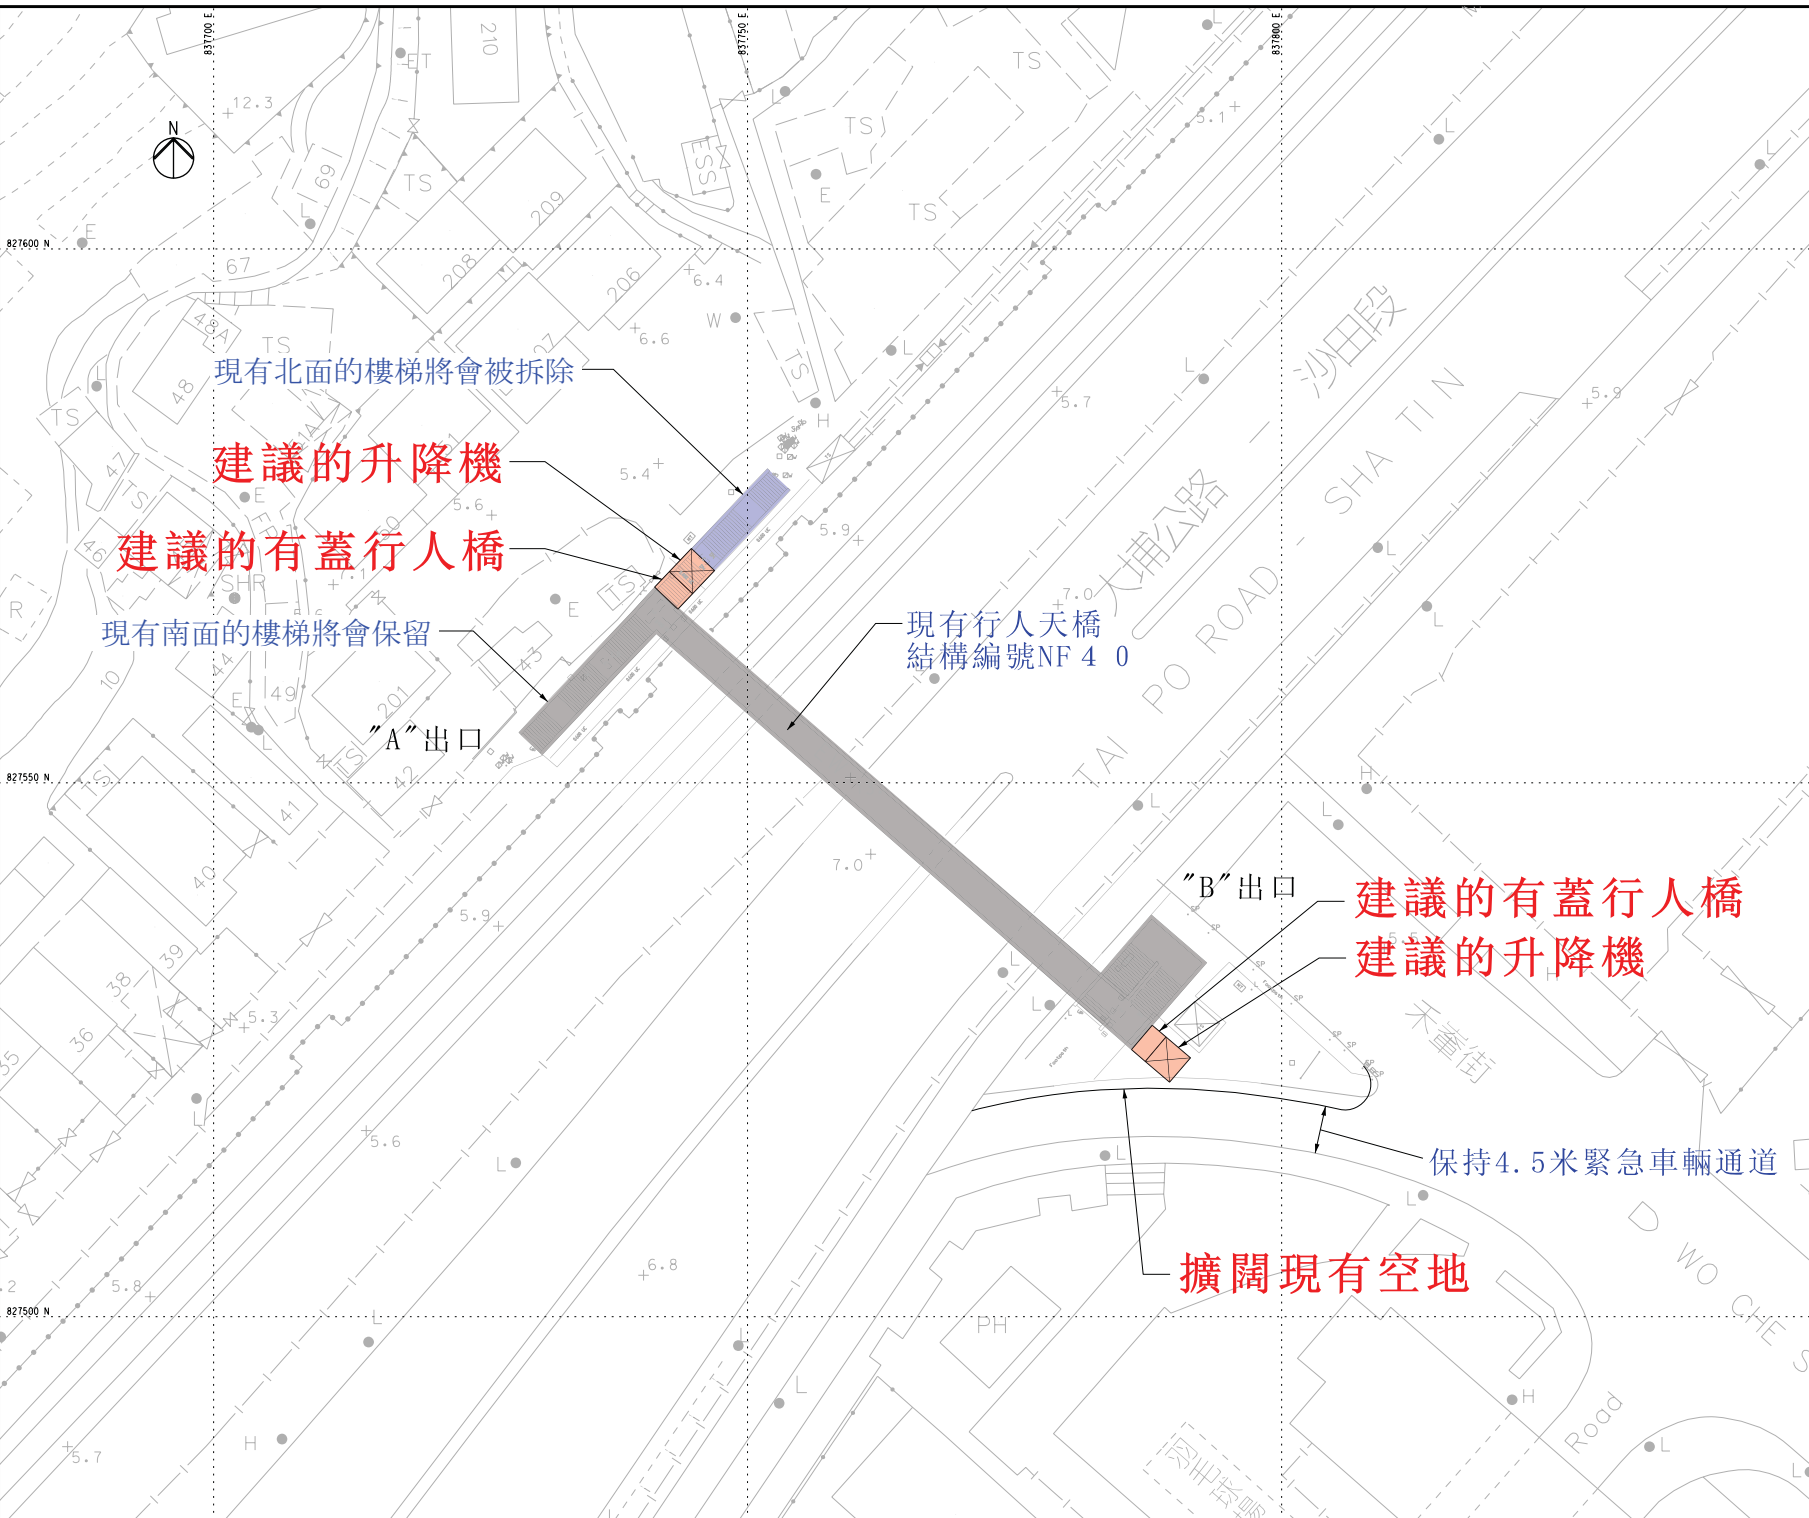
現有北面的樓梯將會被拆除

建議的升降機

建議的有蓋行人橋

現有南面的樓梯將會保留

"A"出口

現有行人天橋
結構編號NF 4 0

"B"出口

建議的有蓋行人橋

建議的升降機

保持4.5米緊急車輛通道

擴闊現有空地

大埔公路 沙田段
TAI PO ROAD SHA TIN

N

TS
TS
TS
TS
TS
E
E
E
E
H
H
L
L
L
L
W
SHR
PH
210
209
208
206
69
67
48A
48
47
46
44
43
41
40
39
38
36
35
10
49
201
12.3
6.4
6.6
5.4
5.6
5.9
5.7
7.0
5.1
5.9
7.0
5.9
5.3
5.6
5.8
6.8
5.7
WO CHE
Road
827600 N
827550 N
827500 N
837700 E
837750 E
837800 E